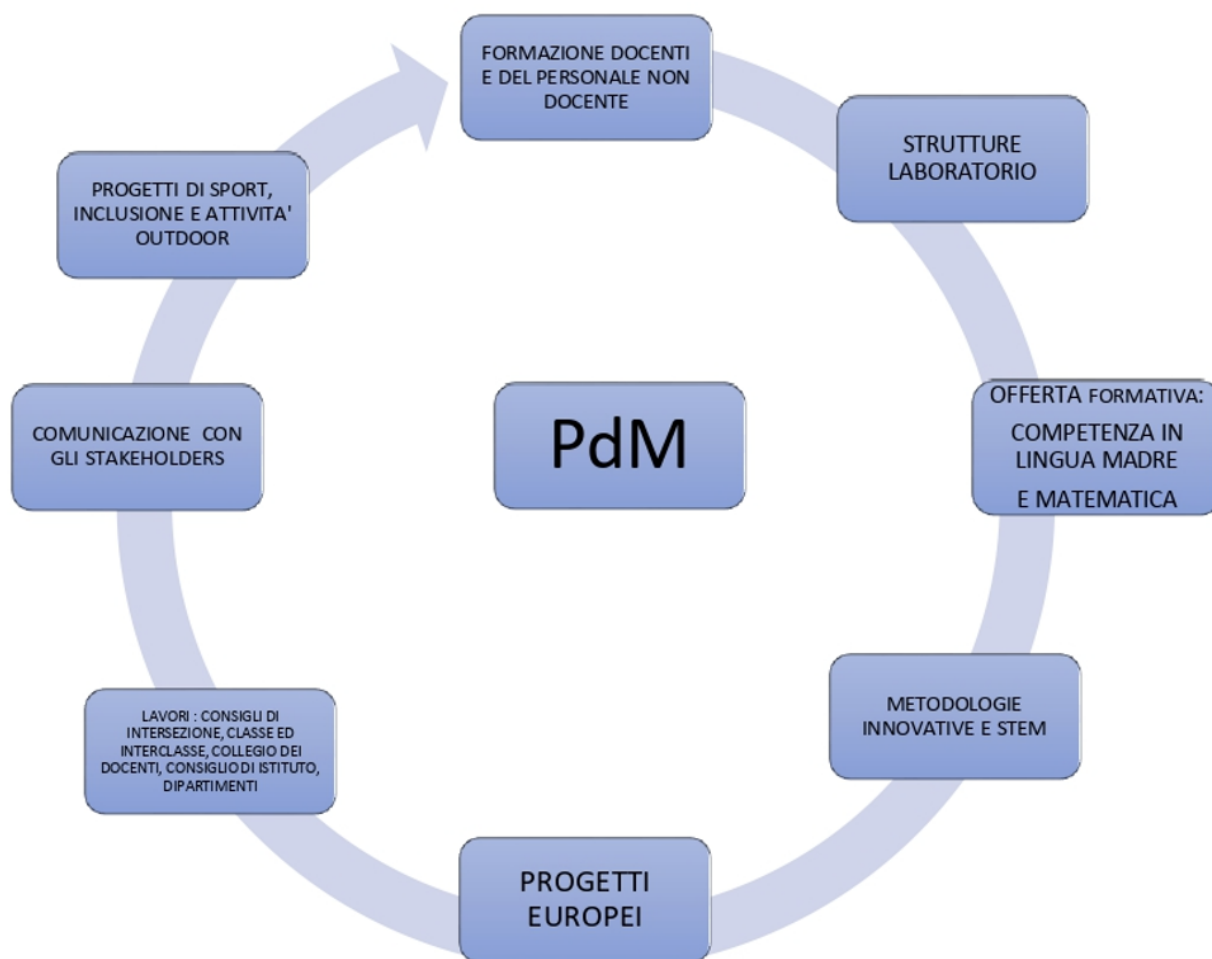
FORMAZIONE DOCENTI E DEL PERSONALE NON DOCENTE

STRUTTURE LABORATORIO

OFFERTA FORMATIVA: COMPETENZA IN LINGUA MADRE E MATEMATICA

METODOLOGIE INNOVATIVE E STEM

PROGETTI EUROPEI

LAVORI : CONSIGLI DI INTERSEZIONE, CLASSE ED INTERCLASSE, COLLEGIO DEI DOCENTI, CONSIGLIO DI ISTITUTO, DIPARTIMENTI

COMUNICAZIONE CON GLI STAKEHOLDERS

PROGETTI DI SPORT, INCLUSIONE E ATTIVITA' OUTDOOR

PdM